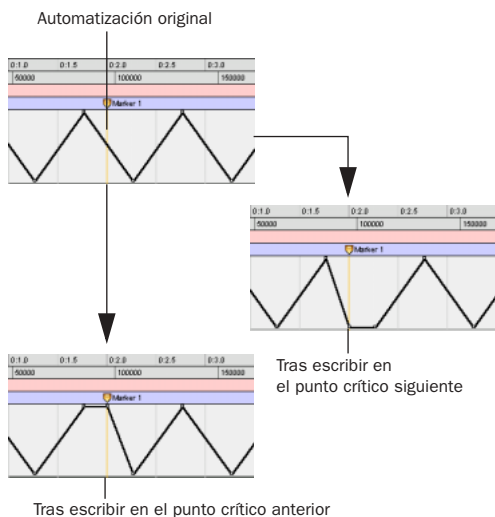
Automatización original

0:1.0 0:1.5 0:2.0 0:2.5 0:3.0
50000 100000 150000
Marker 1

0:1.0 0:1.5 0:2.0 0:2.5 0:3.0
50000 100000 150000
Marker 1

Tras escribir en el punto crítico siguiente

0:1.0 0:1.5 0:2.0 0:2.5 0:3.0
50000 100000 150000
Marker 1

Tras escribir en el punto crítico anterior